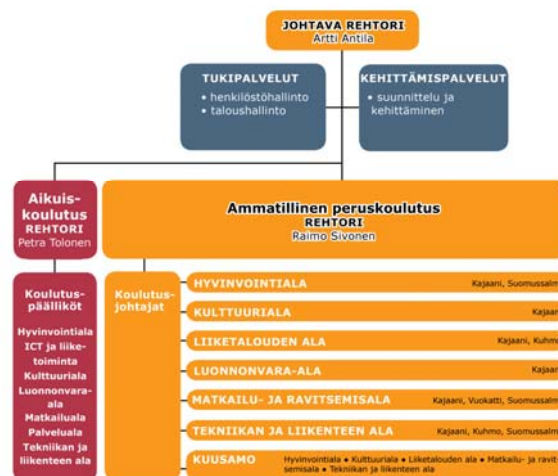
JOHTAVA REHTORI
Artti Antila

TUKIPALVELUT
• henkilöstöhallinto
• taloushallinto

KEHITTÄMISPALVELUT
• suunnittelu ja kehittäminen

Aikuiskoulutus
REHTORI
Petra Tolonen

Ammatillinen peruskoulutus
REHTORI
Raimo Sivonen

Koulutuspäälliköt
Hyvinvointiala
ICT ja liiketoiminta
Kulttuuriala
Luonnonvara-ala
Matkailuala
Palveluala
Tekniikan ja liikenteen ala

Koulutusjohtajat

HYVINVOINTIALA Kajaani, Suomussalm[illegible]

KULTTUURIALA Kajaan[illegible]

LIIKETALOUDEN ALA Kajaani, Kuhm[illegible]

LUONNONVARA-ALA Kajaan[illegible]

MATKAILU- JA RAVITSEMISALA Kajaani, Vuokatti, Suomussalm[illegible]

TEKNIIKAN JA LIIKENTEEN ALA Kajaani, Kuhmo, Suomussalm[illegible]

KUUSAMO Hyvinvointiala • Kulttuuriala • Liiketalouden ala • Matkailu- ja ravit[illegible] semisala • Tekniikan ja liikenteen ala